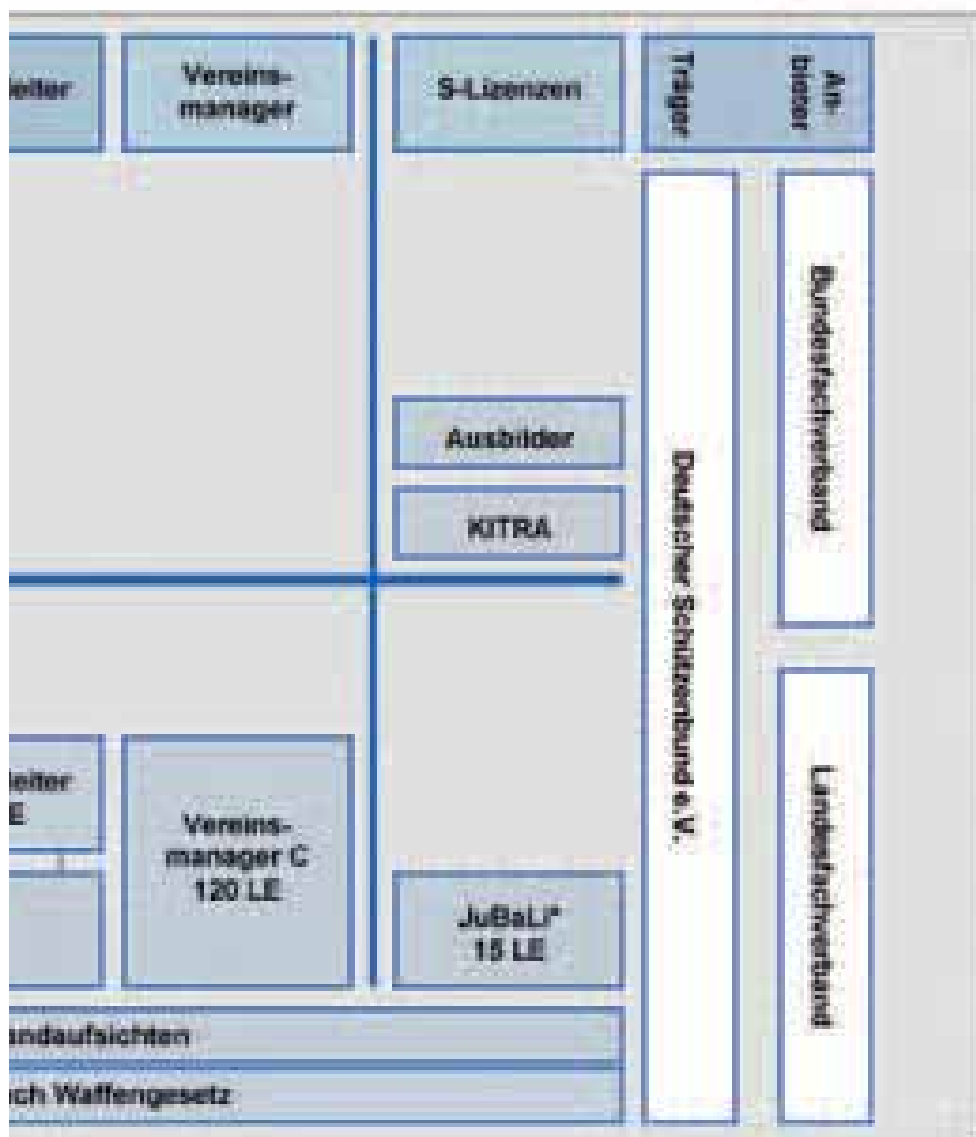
leiter

Vereins-manager

S-Lizenzen

Träger

An-bieter

Bundesfachverband

Ausbilder

KITRA

Deutscher Schützenbund e.V.

leiter
E

Vereins-manager C
120 LE

JuBaLi*
15 LE

Landesfachverband

andaufsichten

ch Waffengesetz